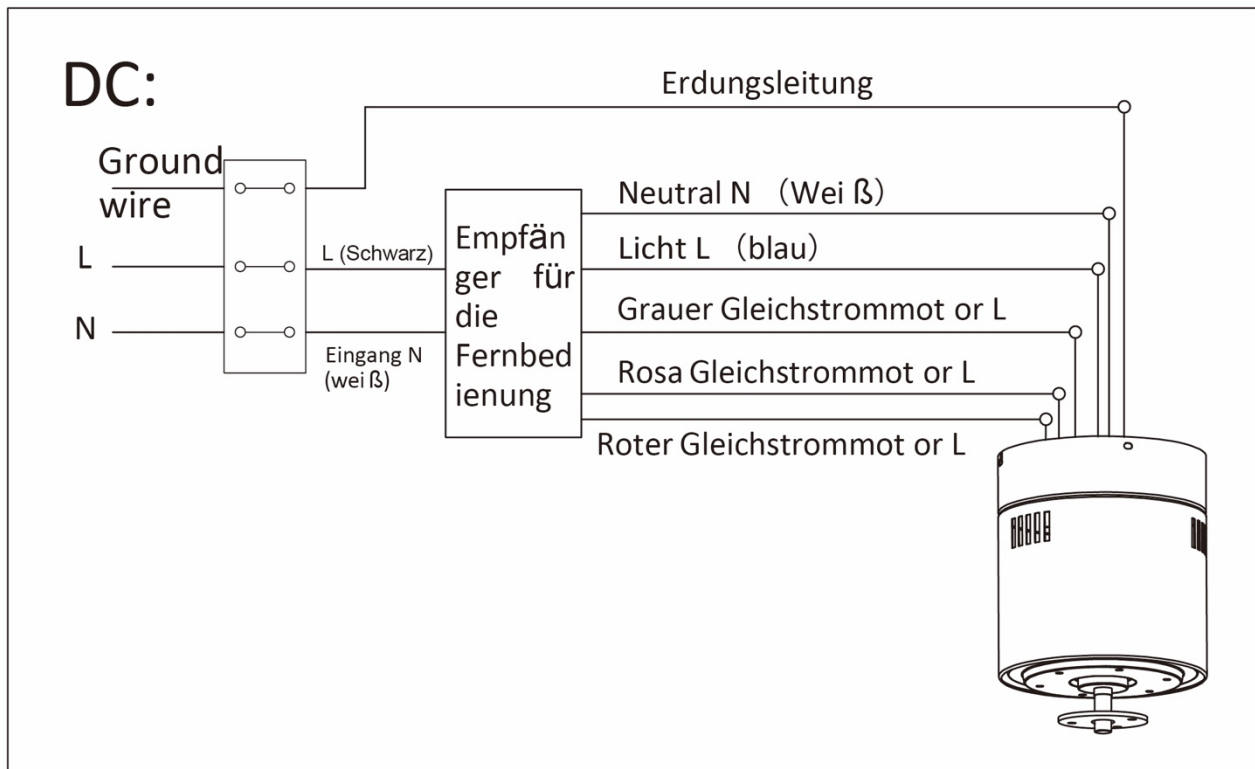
DC:

Erdungsleitung

Ground wire

L

N

L (Schwarz)

Eingang N (wei ß)

Empfänger für die Fernbedienung

Neutral N （Wei ß）

Licht L （blau）

Grauer Gleichstrommot or L

Rosa Gleichstrommot or L

Roter Gleichstrommot or L